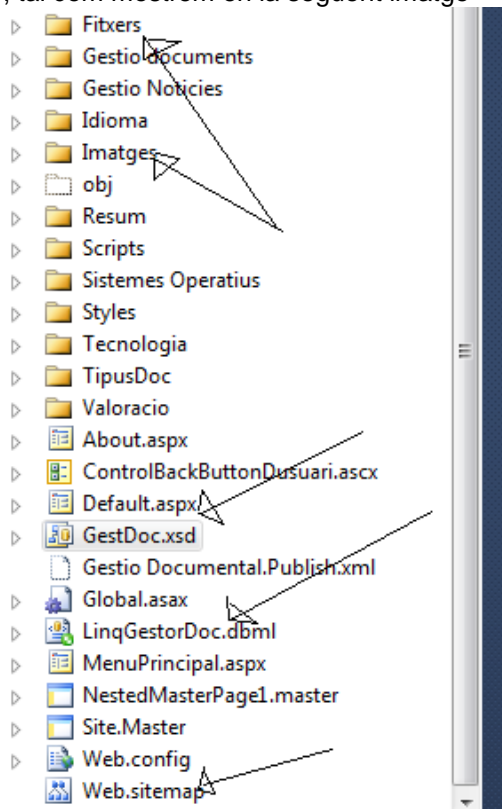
, tal com mostrem en la següent imatge

Fitxers
Gestio documents
Gestio Noticies
Idioma
Imatges
obj
Resum
Scripts
Sistemes Operatius
Styles
Tecnologia
TipusDoc
Valoracio
About.aspx
ControlBackButtonDusuari.ascx
Default.aspx
GestDoc.xsd
Gestio Documental.Publish.xml
Global.asax
LinqGestorDoc.dbml
MenuPrincipal.aspx
NestedMasterPage1.master
Site.Master
Web.config
Web.sitemap